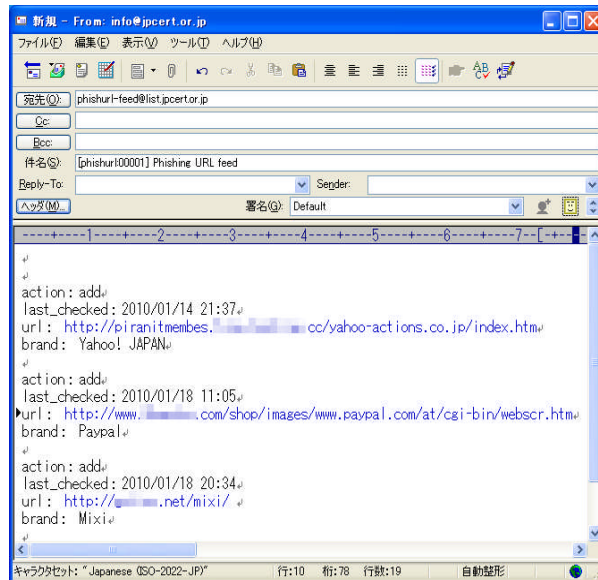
新規 - From: info@jpcert.or.jp

ファイル(F) 編集(E) 表示(V) ツール(T) ヘルプ(H)

宛先(O): phishurl-feed@list.jpcert.or.jp
Cc:
Bcc:
件名(S): [phishurl:00001] Phishing URL feed
Reply-To:
Sender:
ヘッダ(M)...
署名(G): Default

----+----1----+----2----+----3----+----4----+----5----+----6----+----7--[-+--

action: add
last_checked: 2010/01/14 21:37
url: http://piranitmembes.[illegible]cc/yahoo-actions.co.jp/index.htm
brand: Yahoo! JAPAN

action: add
last_checked: 2010/01/18 11:05
url: http://www.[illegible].com/shop/images/www.paypal.com/at/cgi-bin/webscr.htm
brand: Paypal

action: add
last_checked: 2010/01/18 20:34
url: http://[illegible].net/mixi/
brand: Mixi

キャラクタセット: "Japanese (ISO-2022-JP)" 行:10 桁:78 行数:19 自動整形